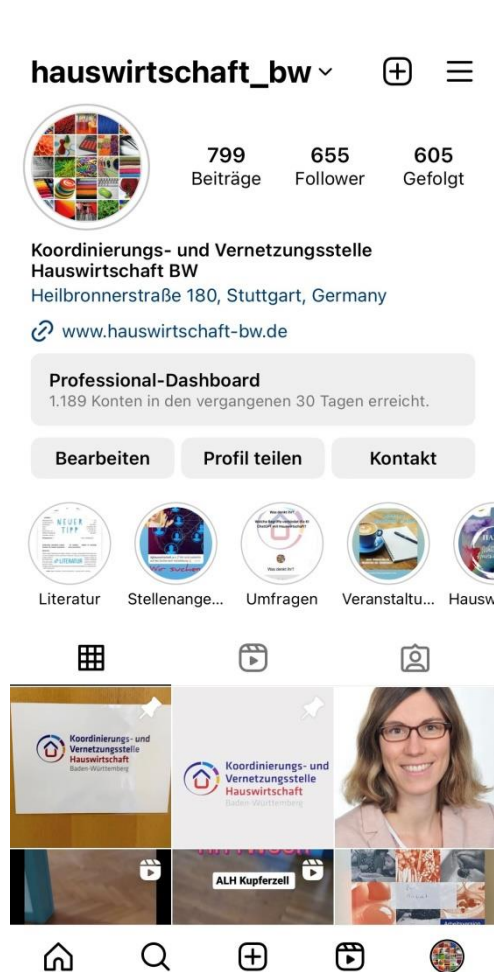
hauswirtschaft_bw

799 Beiträge
655 Follower
605 Gefolgt

Koordinierungs- und Vernetzungsstelle Hauswirtschaft BW
Heilbronnerstraße 180, Stuttgart, Germany

www.hauswirtschaft-bw.de

Professional-Dashboard
1.189 Konten in den vergangenen 30 Tagen erreicht.

Bearbeiten
Profil teilen
Kontakt

NEUER TIPP
Literatur
Stellenange...
Umfragen
Veranstaltu...
Hausw

Koordinierungs- und Vernetzungsstelle Hauswirtschaft Baden-Württemberg

Koordinierungs- und Vernetzungsstelle Hauswirtschaft Baden-Württemberg

ALH Kupferzell